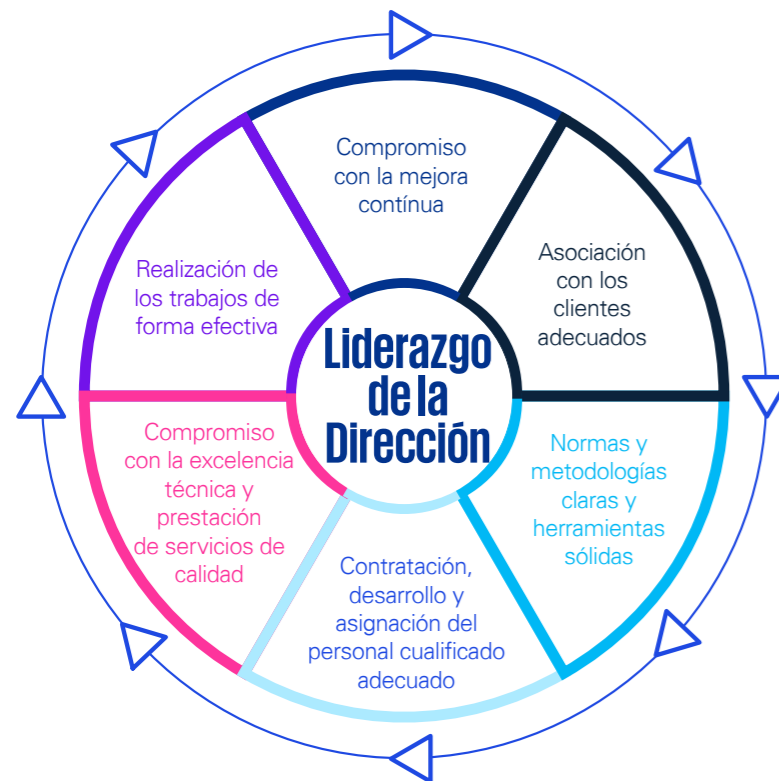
Liderazgo de la Dirección

Compromiso con la mejora contínua

Asociación con los clientes adecuados

Normas y metodologías claras y herramientas sólidas

Contratación, desarrollo y asignación del personal cualificado adecuado

Compromiso con la excelencia técnica y prestación de servicios de calidad

Realización de los trabajos de forma efectiva